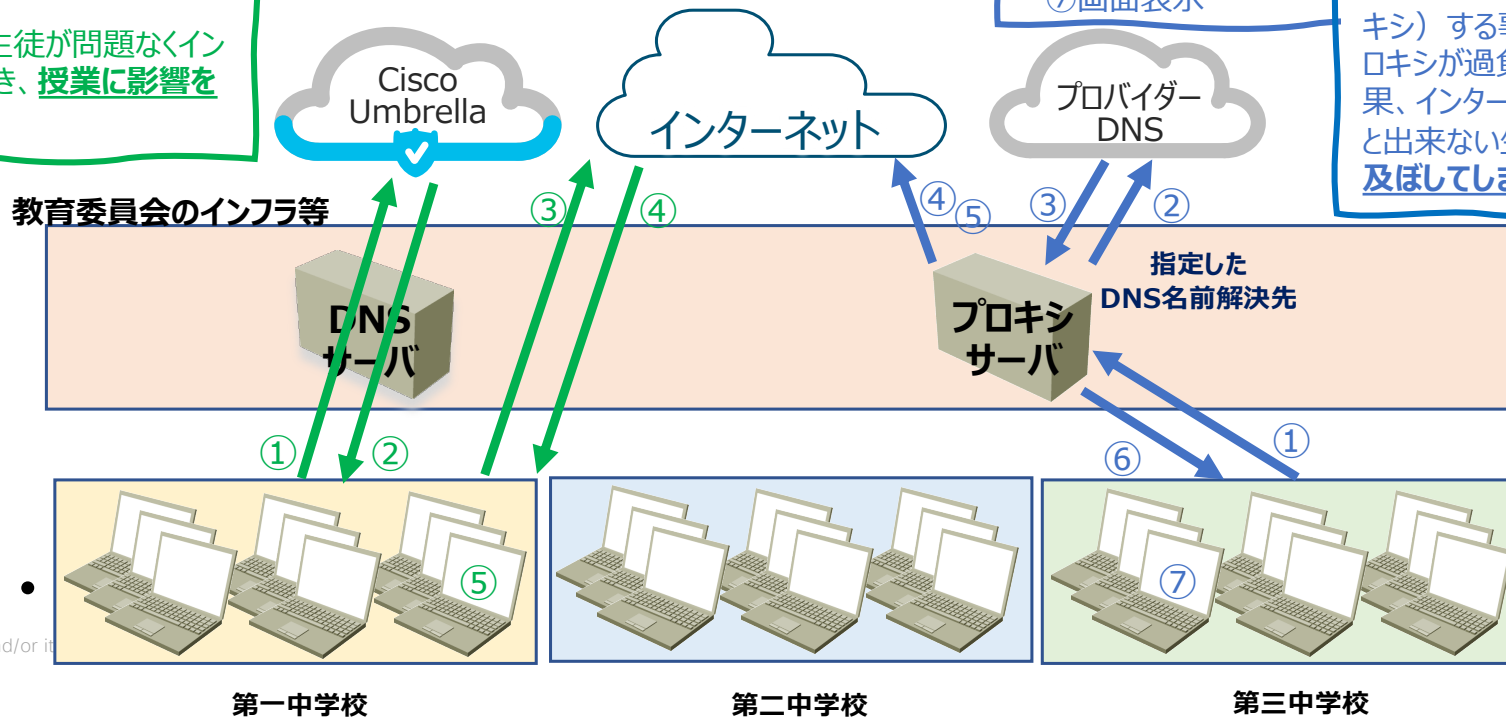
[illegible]徒が問題なくイン
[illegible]き、授業に影響を

Cisco Umbrella

インターネット

⑦画面表示

プロバイダー DNS

キシ）する事
ロキシが過負
果、インター
と出来ない
及ぼしてし

教育委員会のインフラ等

③ ④

④ ⑤ ③ ②

DNS サーバ

プロキシ サーバ

指定した DNS名前解決先

① ②

⑥ ①

⑤

⑦

d/or it

第一中学校

第二中学校

第三中学校